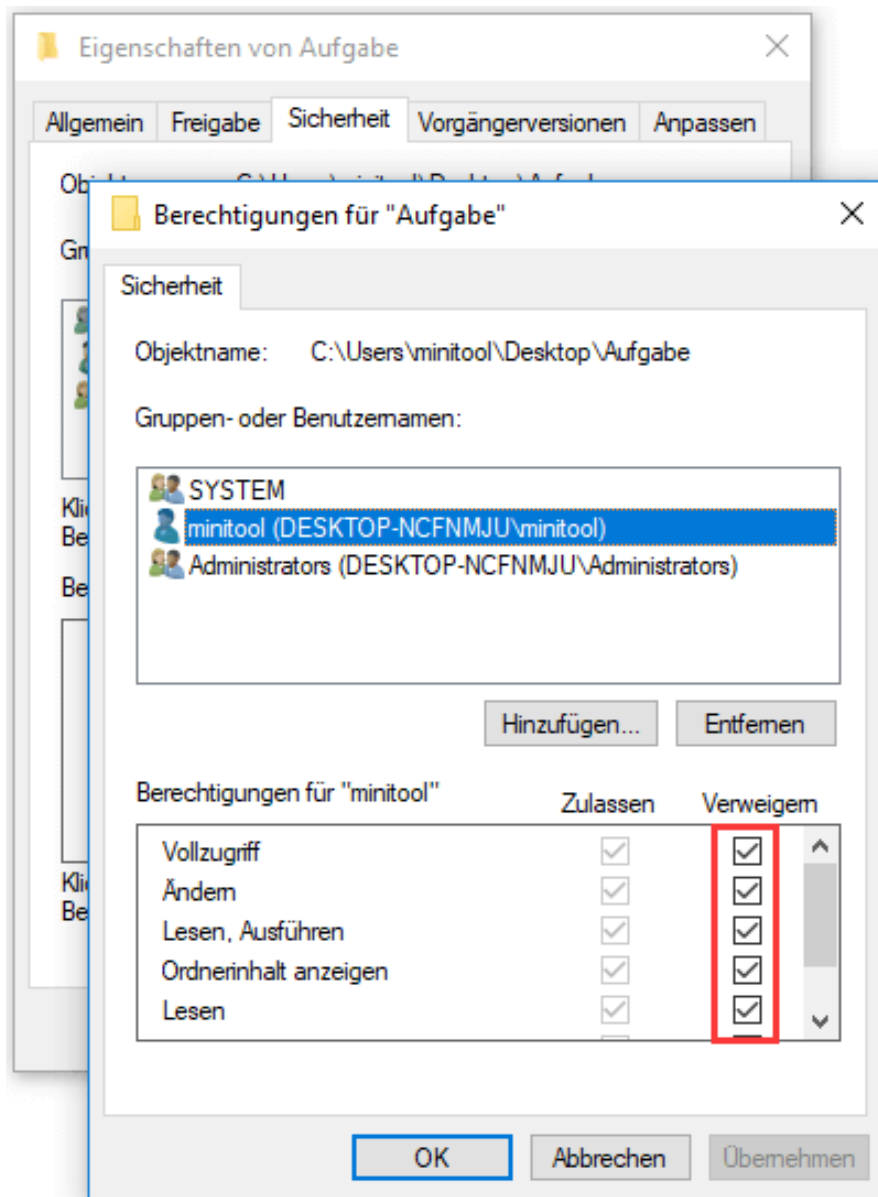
Eigenschaften von Aufgabe

Allgemein | Freigabe | Sicherheit | Vorgängerversionen | Anpassen

Ob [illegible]

Gr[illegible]

Kli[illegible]
Be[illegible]

Be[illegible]

Kli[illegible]
Be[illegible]

Berechtigungen für "Aufgabe"

Sicherheit

Objektname: C:\Users\minitool\Desktop\Aufgabe

Gruppen- oder Benutzernamen:

SYSTEM
minitool (DESKTOP-NCFNMJU\minitool)
Administrators (DESKTOP-NCFNMJU\Administrators)

Hinzufügen... Entfernen

Berechtigungen für "minitool"

| | Zulassen | Verweigern |
|---|---|---|
| Vollzugriff | ☑ | ☑ |
| Ändern | ☑ | ☑ |
| Lesen, Ausführen | ☑ | ☑ |
| Ordnerinhalt anzeigen | ☑ | ☑ |
| Lesen | ☑ | ☑ |

OK Abbrechen Übernehmen